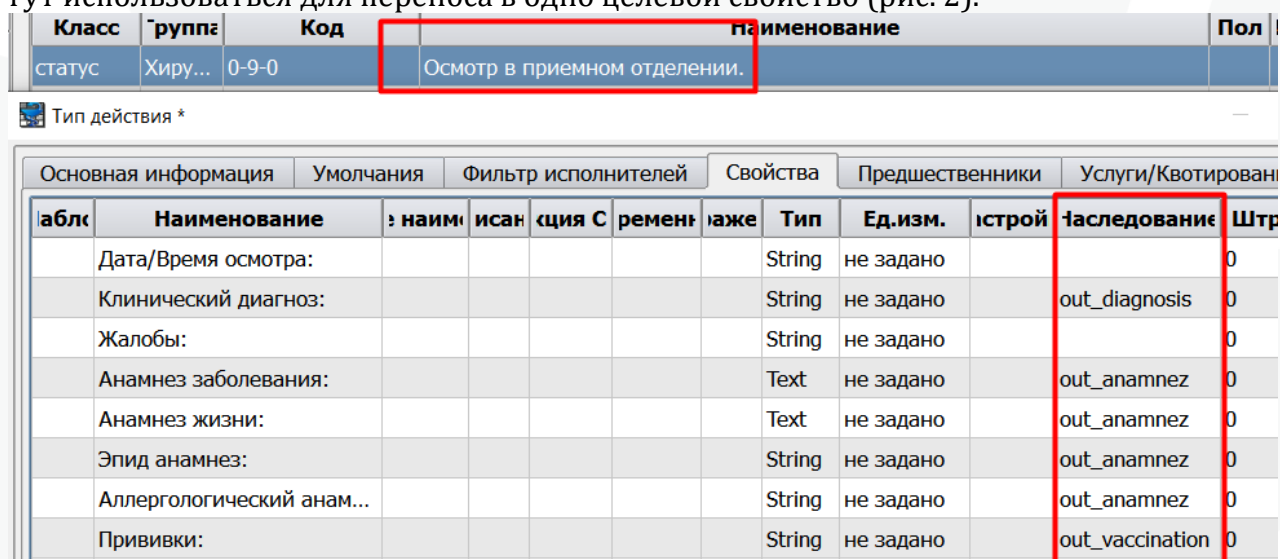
тут использоваться для переноса в одно целевое свойство (рис. 2).

| Класс | руппа | Код | Наименование | Пол |
|---|---|---|---|---|
| статус | Хиру... | 0-9-0 | Осмотр в приемном отделении. | |

Тип действия *

Основная информация | Умолчания | Фильтр исполнителей | Свойства | Предшественники | Услуги/Квотирован

| абл | Наименование | наим | исан | кция С | времен | аже | Тип | Ед.изм. | стрoй | Наследование | Штр |
|---|---|---|---|---|---|---|---|---|---|---|---|
| | Дата/Время осмотра: | | | | | | String | не задано | | | 0 |
| | Клинический диагноз: | | | | | | String | не задано | | out_diagnosis | 0 |
| | Жалобы: | | | | | | String | не задано | | | 0 |
| | Анамнез заболевания: | | | | | | Text | не задано | | out_anamnez | 0 |
| | Анамнез жизни: | | | | | | Text | не задано | | out_anamnez | 0 |
| | Эпид анамнез: | | | | | | String | не задано | | out_anamnez | 0 |
| | Аллергологический анам... | | | | | | String | не задано | | out_anamnez | 0 |
| | Прививки: | | | | | | String | не задано | | out_vaccination | 0 |